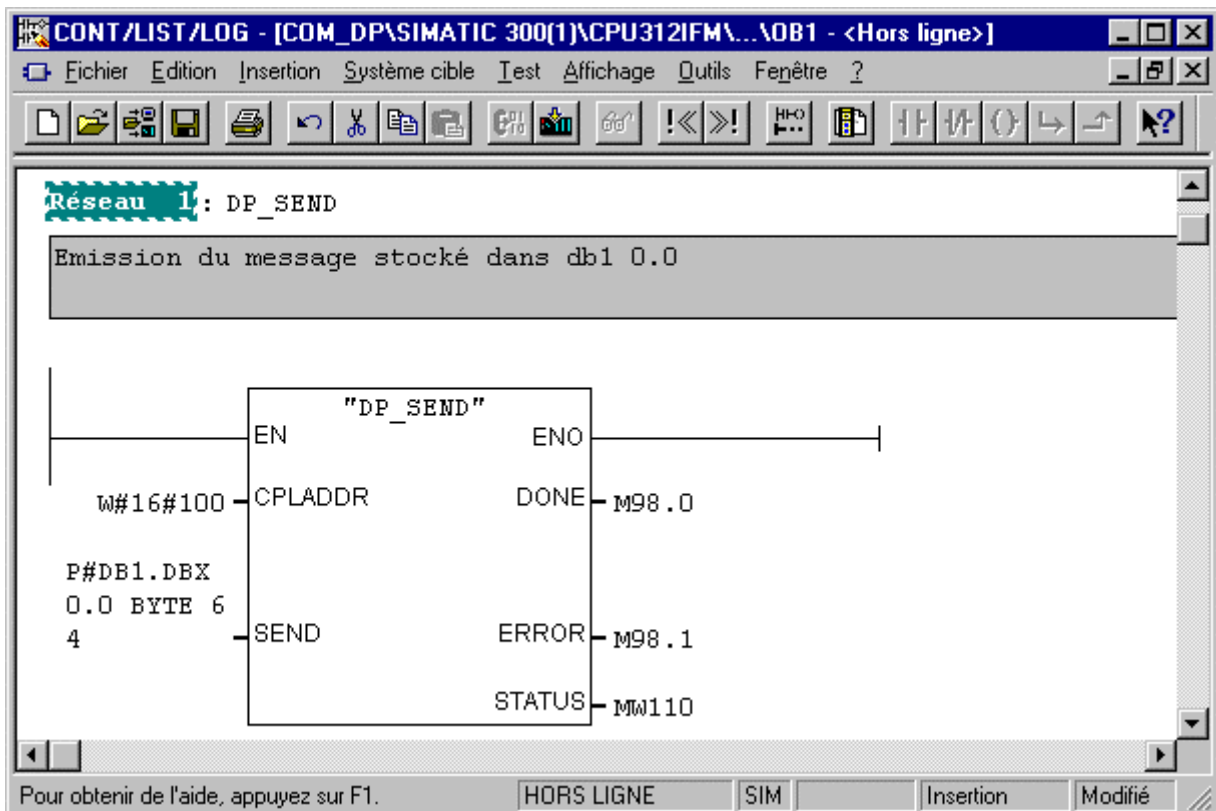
CONT/LIST/LOG - [COM_DP\SIMATIC 300(1)\CPU312IFM\...\OB1 - <Hors ligne>]

Fichier Edition Insertion Système cible Test Affichage Outils Fenêtre ?

Réseau 1: DP_SEND

Emission du message stocké dans db1 0.0

"DP_SEND"

EN

ENO

W#16#100

CPLADDR

DONE

M98.0

P#DB1.DBX 0.0 BYTE 6 4

SEND

ERROR

M98.1

STATUS

MW110

Pour obtenir de l'aide, appuyez sur F1.

HORS LIGNE

SIM

Insertion

Modifié